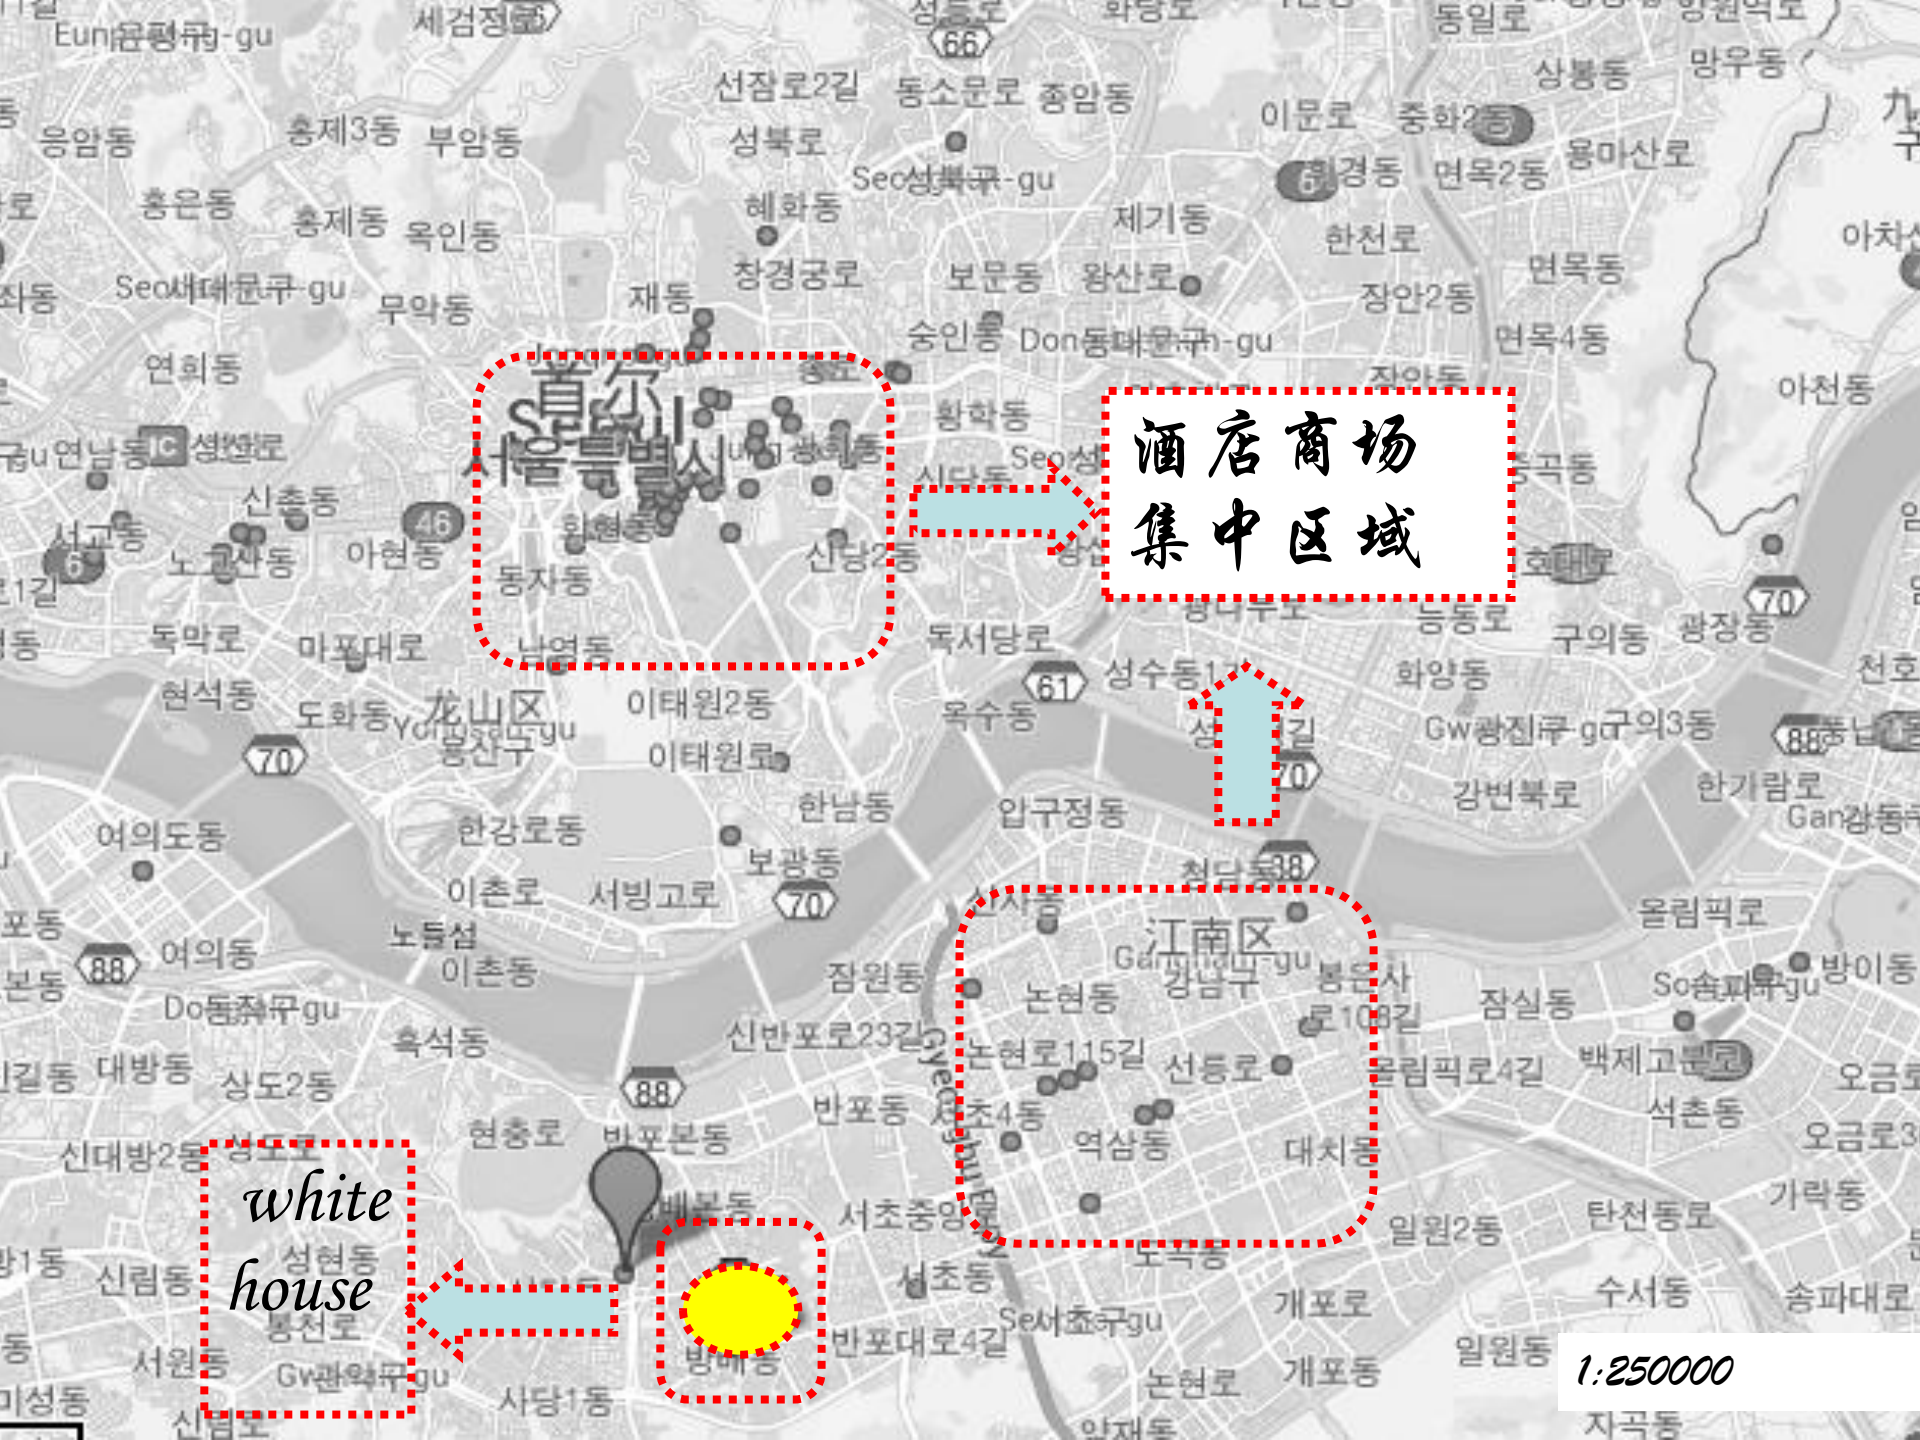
酒店商场
集中区域

white
house

1:250000

Eun은평구-gu
세검정로
성북로
선잠로2길
동소문로
종암동
이문로
중화2동
용마산로
상봉동
망우동
응암동
홍제3동
부암동
Seo성북구-gu
회경동
면목2동
홍은동
홍제동
옥인동
혜화동
제기동
한천로
Seo서대문구-gu
무악동
재동
창경궁로
보문동
왕산로
장안2동
면목동
연희동
숭인동
Don동대문구-gu
면목4동
아천동
首尔
서울특별시
황학동
연남동
성산로
신촌동
서교동
노고산동
아현동
동자동
회현동
신당2동
독막로
마포대로
남영동
독서당로
성수동1가
능동로
구의동
광장동
현석동
도화동
龙山区
Yongsan-gu
용산구
이태원2동
이태원로
옥수동
화양동
Gw광진구-gu
구의3동
강변북로
한가람로
여의도동
한강로동
한남동
압구정동
보광동
청담동
이촌로
서빙고로
올림픽로
여의동
노들섬
이촌동
江南区
Gangnam-gu
강남구
봉은사로103길
잠원동
논현동
잠실동
So송파구-gu
방이동
Do동작구-gu
신반포로23길
논현로115길
선릉로
올림픽로4길
백제고분로
대방동
상도2동
흑석동
반포동
서초4동
역삼동
석촌동
신대방2동
현충로
반포본동
대치동
가락동
신림동
성현동
봉천로
서초중앙로
서초동
도곡동
일원2동
탄천동로
서원동
Gw관악구-gu
사당1동
방배동
반포대로4길
Se서초구-gu
개포로
수서동
송파대로
논현로
개포동
일원동
자곡동
양재동